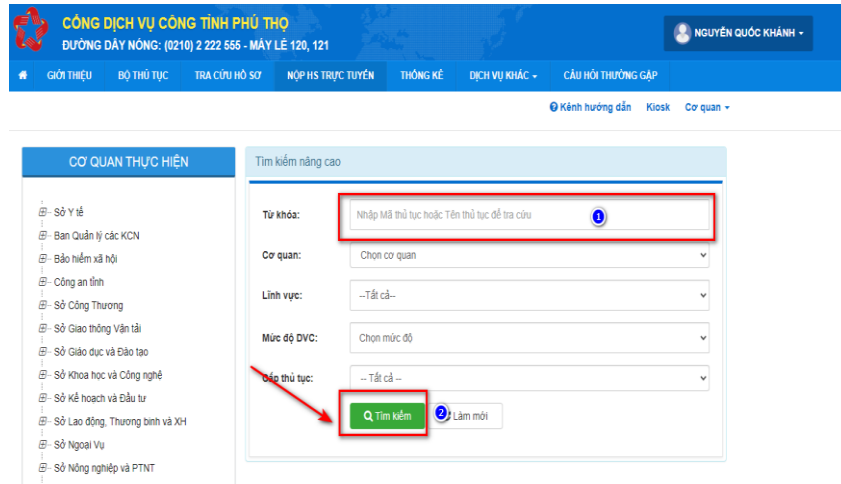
CỔNG DỊCH VỤ CÔNG TỈNH PHÚ THỌ
ĐƯỜNG DÂY NÓNG: (0210) 2 222 555 - MÁY LẺ 120, 121

NGUYỄN QUỐC KHÁNH

GIỚI THIỆU | BỘ THỦ TỤC | TRA CỨU HỒ SƠ | NỘP HS TRỰC TUYẾN | THỐNG KÊ | DỊCH VỤ KHÁC | CÂU HỎI THƯỜNG GẶP

Kênh hướng dẫn | Kiosk | Cơ quan

CƠ QUAN THỰC HIỆN

Sở Y tế
Ban Quản lý các KCN
Bảo hiểm xã hội
Công an tỉnh
Sở Công Thương
Sở Giao thông Vận tải
Sở Giáo dục và Đào tạo
Sở Khoa học và Công nghệ
Sở Kế hoạch và Đầu tư
Sở Lao động, Thương binh và XH
Sở Ngoại Vụ
Sở Nông nghiệp và PTNT

Tìm kiếm nâng cao

Từ khóa: Nhập Mã thủ tục hoặc Tên thủ tục để tra cứu 1

Cơ quan: Chọn cơ quan

Lĩnh vực: --Tất cả--

Mức độ DVC: Chọn mức độ

Cấp thủ tục: -- Tất cả --

Tìm kiếm 2 Làm mới